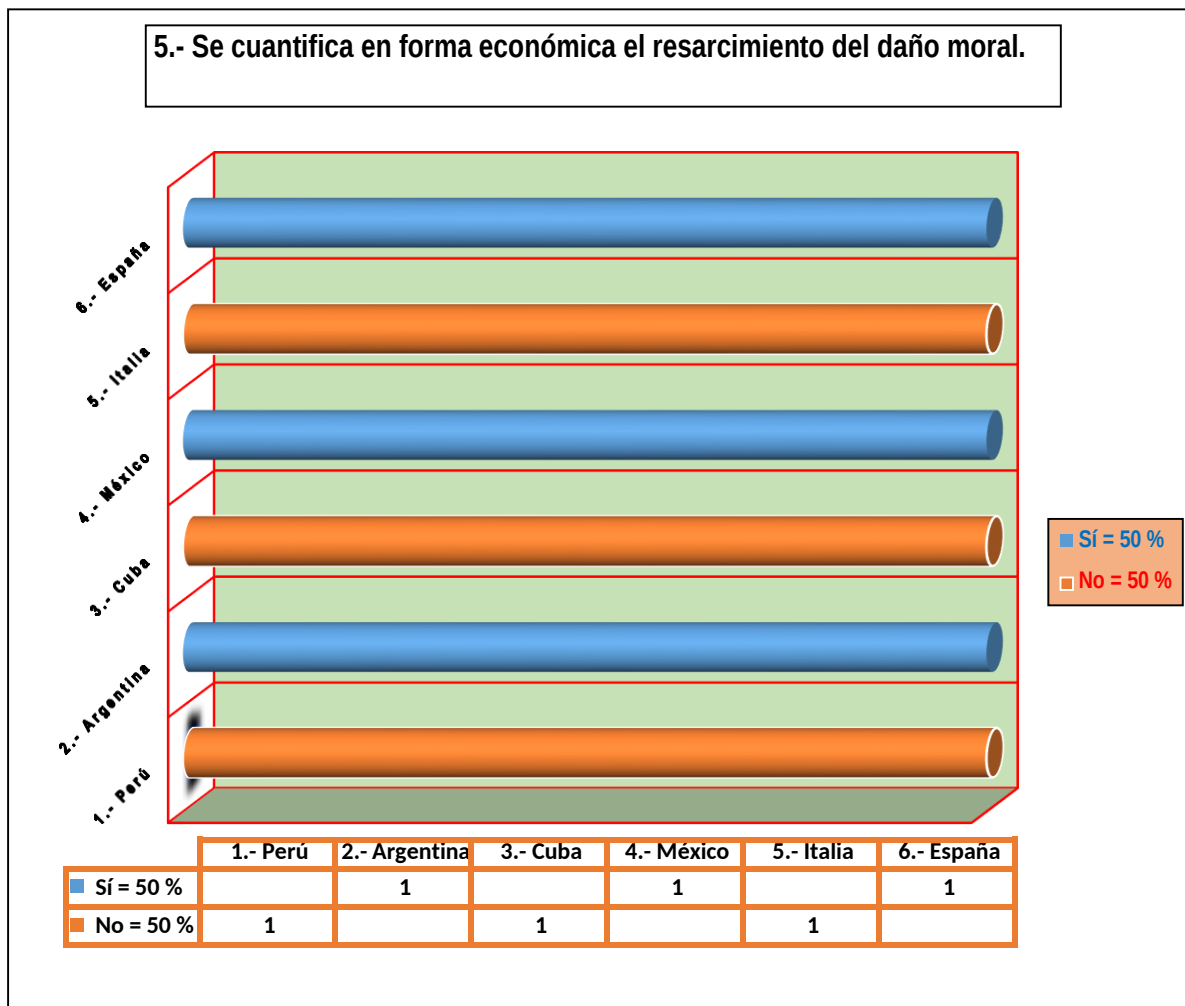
5.- Se cuantifica en forma económica el resarcimiento del daño moral.

6.- España
5.- Italia
4.- México
3.- Cuba
2.- Argentina
1.- Perú

Sí = 50 %
No = 50 %

| | 1.- Perú | 2.- Argentina | 3.- Cuba | 4.- México | 5.- Italia | 6.- España |
|---|---|---|---|---|---|---|
| Sí = 50 % | | 1 | | 1 | | 1 |
| No = 50 % | 1 | | 1 | | 1 | |